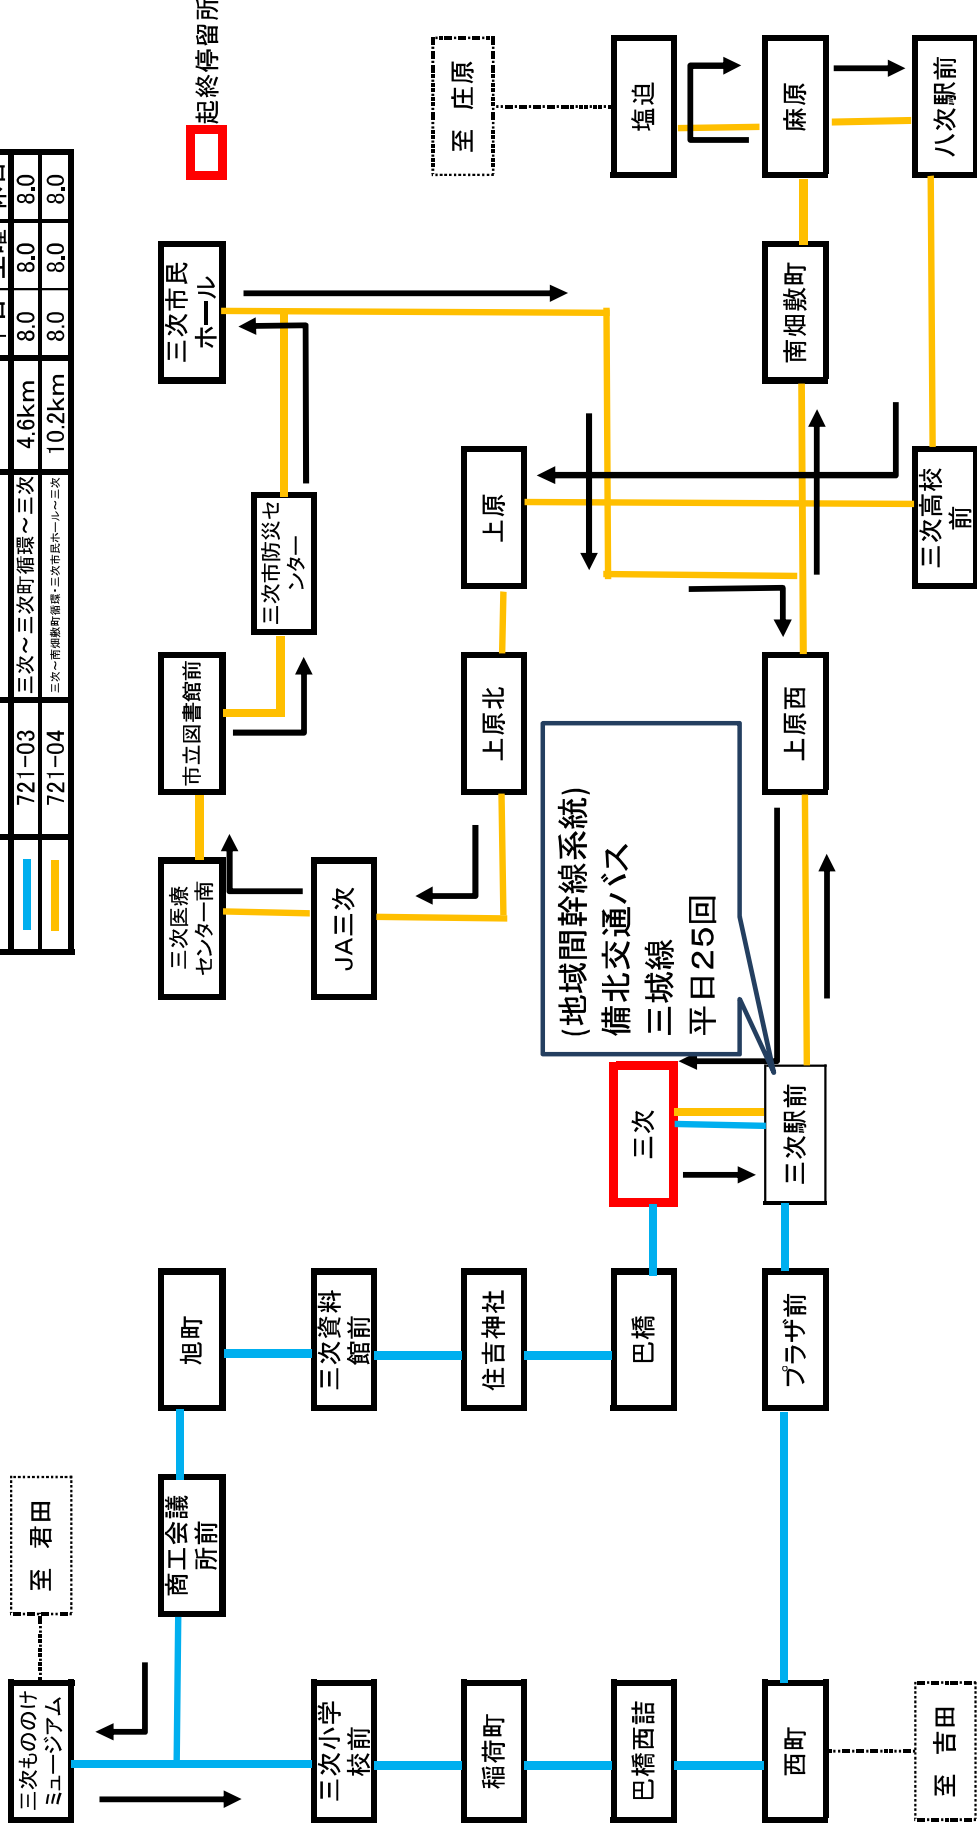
起終停留所

至 庄原

塩迫

麻原

八次駅前

| | 721-03 | 三次～三次町循環～三次 | 4.6km | 8.0 | 8.0 | 8.0 |
|---|---|---|---|---|---|---|
| | 721-04 | 三次～南畑敷町循環・三次市民ホール～三次 | 10.2km | 8.0 | 8.0 | 8.0 |

三次市民ホール

南畑敷町

三次市防災センター

上原

三次高校前

市立図書館前

上原北

上原西

三次医療センター南

JA三次

(地域間幹線系統)
備北交通バス
三城線
平日25回

三次

三次駅前

旭町

三次資料館前

住吉神社

巴橋

プラザ前

至 君田

商工会議所前

三次もののけミュージアム

三次小学校前

稲荷町

巴橋西詰

西町

至 吉田